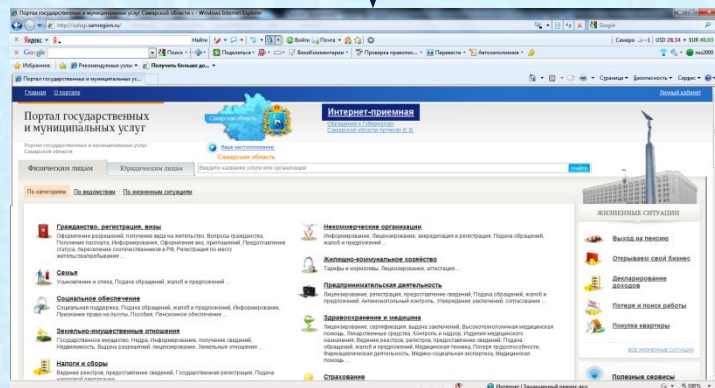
Портал государственных и муниципальных услуг Самарской области - Windows Internet Explorer

http://uslugi.samregion.ru/

Google

Яндекс | Найти | Войти | Почта

Самара -1 USD 28,34 EUR 40,03

Google | Поиск | Поделиться | ВикиКомментарии | Проверка правопис. | Перевести | Автозаполнение

Избранное | Получить больше до...

Портал государственных и муниципальных усл...

Страница | Безопасность | Сервис

Главная | О портале | Личный кабинет

Портал государственных и муниципальных услуг

Портал государственных и муниципальных услуг Самарской области

Самарская область

Интернет-приемная

Обращение к Губернатору Самарской области Артякову В. В.

Ваше местоположение: Самарская область

Физическим лицам | Юридическим лицам

Введите название услуги или организации | Найти

По категориям | По ведомствам | По жизненным ситуациям

Гражданство, регистрация, визы
Оформление разрешений, получения вида на жительство, Вопросы гражданства, Получение паспорта, Информирование, Оформление виз, приглашений, Предоставление статуса, переселения соотечественников в РФ, Регистрация по месту жительства/пребывания ...

Семья
Усыновление и опека, Подача обращений, жалоб и предложений ...

Социальное обеспечение
Социальная поддержка, Подача обращений, жалоб и предложений, Информирование, Признание права на льготы, Пособия, Пенсионное обеспечение ...

Земельно-имущественные отношения
Государственное имущество, Недра, Информирование, получение сведений, Информирование, Выдача разрешений, лицензирование, Земельные отношения ...

Налоги и сборы
Ведение реестров, предоставление сведений, Государственная регистрация, Подача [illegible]

Некоммерческие организации
Информирование, Лицензирование, аккредитация и регистрация, Подача обращений, жалоб и предложений ...

Жилищно-коммунальное хозяйство
Тарифы и нормативы, Лицензирование, аттестация ...

Предпринимательская деятельность
Лицензирование, регистрация, предоставление сведений, Подача обращений, жалоб и предложений, Антимонопольный контроль, Утверждение заключений, согласование ...

Здравоохранение и медицина
Лицензирование, сертификация, выдача заключений, Высокотехнологичная медицинская помощь, Лекарственные средства, Контроль и надзор, Изделия медицинского назначения, Ведение реестров, регистров, предоставление сведений, Подача обращений, жалоб и предложений, Медицинская техника, Потеря трудоспособности, Фармацевтическая деятельность, Медико-социальная экспертиза, Медицинская помощь ...

Страхование

ЖИЗНЕННЫЕ СИТУАЦИИ

Выход на пенсию

Открываем свой бизнес

Декларирование доходов

Потеря и поиск работы

Покупка квартиры

ВСЕ ЖИЗНЕННЫЕ СИТУАЦИИ

Полезные сервисы

Интернет | Защищенный режим: вкл.

100%